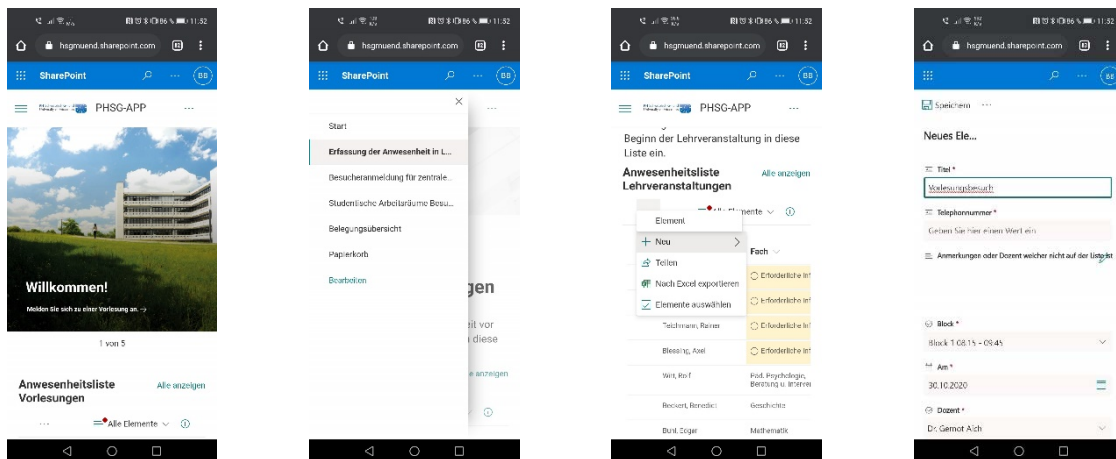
86 % 11:52
hsgmuend.sharepoint.com
SharePoint
BB
PHSG-APP
···
Willkommen!
Melden Sie sich zu einer Vorlesung an. →
1 von 5
Anwesenheitsliste Vorlesungen
Alle anzeigen
Alle Elemente

86 % 11:52
hsgmuend.sharepoint.com
SharePoint
BB
Start
Erfassung der Anwesenheit in L...
Besucheranmeldung für zentrale...
Studentische Arbeitsräume Besu...
Belegungsübersicht
Papierkorb
Bearbeiten
gen
eit vor
n diese
e anzeigen

86 % 11:52
hsgmuend.sharepoint.com
SharePoint
BB
PHSG-APP
···
Beginn der Lehrveranstaltung in diese Liste ein.
Anwesenheitsliste Lehrveranstaltungen
Alle anzeigen
Alle Elemente
Element
Neu
Teilen
Nach Excel exportieren
Elemente auswählen
Fach
Erforderliche Inf
Erforderliche Inf
Teichmann, Rainer
Erforderliche Inf
Blessing, Axel
Erforderliche Inf
Wirt, Rolf
Päd. Psychologie, Beratung u. Interven
Beckert, Benedict
Geschichte
Buhl, Edgar
Mathematik

86 % 11:52
hsgmuend.sharepoint.com
BB
Speichern ···
Neues Ele...
Titel *
Vorlesungsbesuch
Telephonnummer *
Geben Sie hier einen Wert ein
Anmerkungen oder Dozent welcher nicht auf der Liste ist
Block *
Block 1 08:15 - 09:45
Am *
30.10.2020
Dozent *
Dr. Gernot Aich